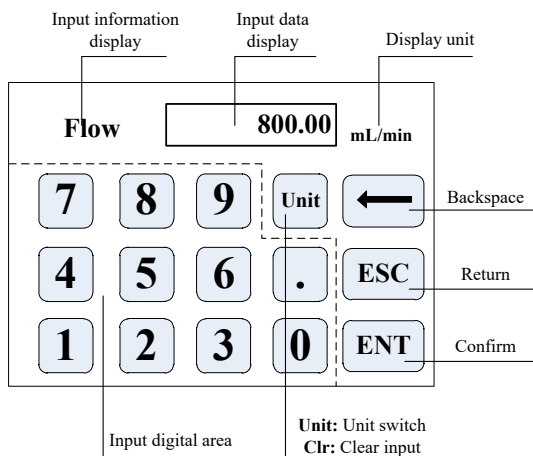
Input information display

Input data display

Display unit

Flow

800.00

mL/min

7 8 9 Unit

Backspace

4 5 6 .

ESC

Return

1 2 3 0

ENT

Confirm

Input digital area

**Unit:** Unit switch
**Clr:** Clear input